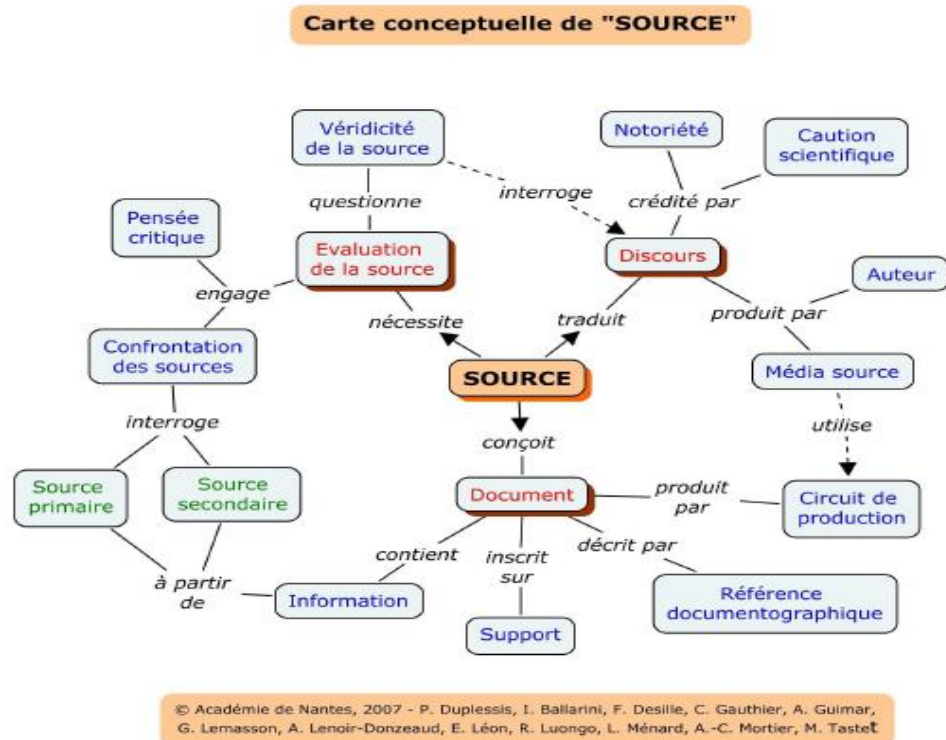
Carte conceptuelle de "SOURCE"

Véridicité de la source

questionne

interroge

Notoriété

Caution scientifique

crédité par

Pensée critique

engage

Evaluation de la source

Discours

Auteur

nécessite

traduit

produit par

Confrontation des sources

SOURCE

Média source

interroge

conçoit

utilise

Source primaire

Source secondaire

Document

produit par

Circuit de production

contient

inscrit sur

décrit par

à partir de

Information

Référence documentographique

Support

© Académie de Nantes, 2007 - P. Duplessis, I. Ballarini, F. Desille, C. Gauthier, A. Guimar, G. Lemasson, A. Lenoir-Donzeaud, E. Léon, R. Luongo, L. Ménard, A.-C. Mortier, M. Tastet